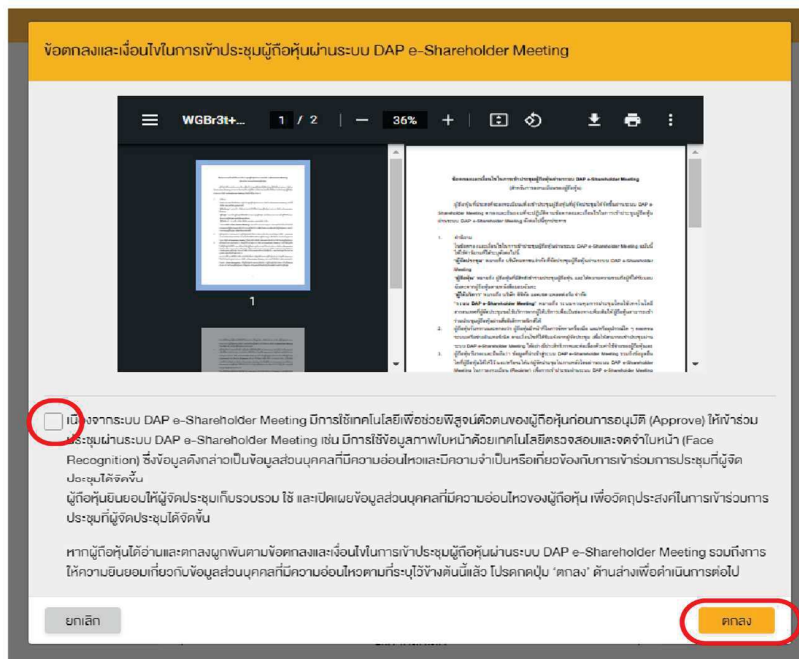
ข้อตกลงและเงื่อนไขในการเข้าประชุมผู้ถือหุ้นผ่านระบบ DAP e-Shareholder Meeting

WGBr3t+... 1 / 2 — 36% +

1

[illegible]

เนื่องจากระบบ DAP e-Shareholder Meeting มีการใช้เทคโนโลยีเพื่อช่วยพิสูจน์ตัวตนของผู้ถือหุ้นก่อนการอนุมัติ (Approve) ให้เข้าร่วมประชุมผ่านระบบ DAP e-Shareholder Meeting เช่น มีการใช้ข้อมูลภาพใบหน้าด้วยเทคโนโลยีตรวจสอบและจดจำใบหน้า (Face Recognition) ซึ่งข้อมูลดังกล่าวเป็นข้อมูลส่วนบุคคลที่มีความอ่อนไหวและมีความจำเป็นหรือเกี่ยวข้องกับการเข้าร่วมการประชุมที่ผู้จัดประชุมได้จัดขึ้น
ผู้ถือหุ้นยินยอมให้ผู้จัดประชุมเก็บรวบรวม ใช้ และเปิดเผยข้อมูลส่วนบุคคลที่มีความอ่อนไหวของผู้ถือหุ้น เพื่อวัตถุประสงค์ในการเข้าร่วมการประชุมที่ผู้จัดประชุมได้จัดขึ้น

หากผู้ถือหุ้นได้อ่านและตกลงผูกพันตามข้อตกลงและเงื่อนไขในการเข้าประชุมผู้ถือหุ้นผ่านระบบ DAP e-Shareholder Meeting รวมถึงการให้ความยินยอมเกี่ยวกับข้อมูลส่วนบุคคลที่มีความอ่อนไหวตามที่ระบุไว้ข้างต้นนี้แล้ว โปรดกดปุ่ม "ตกลง" ด้านล่างเพื่อดำเนินการต่อไป

ยกเลิก

ตกลง